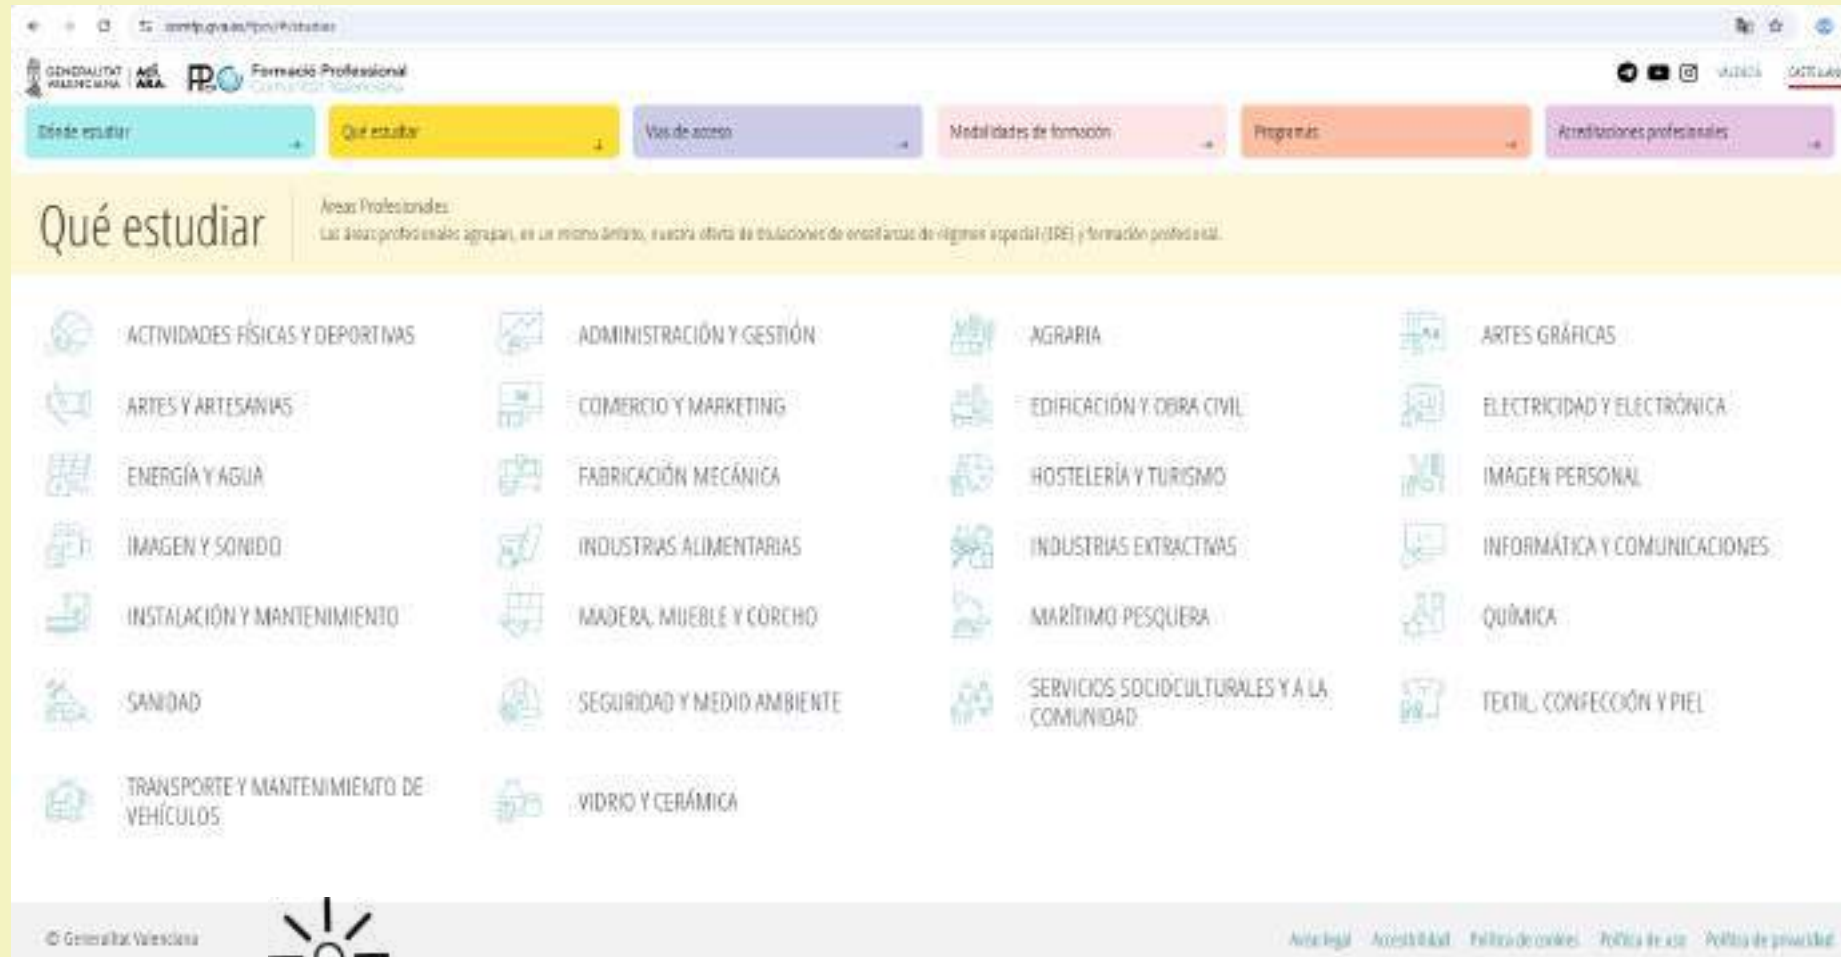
ceice.gva.es/fp/es/-/estudiar

GENERALITAT VALENCIANA | AGÈNCIA FP Formació Professional Comunitat Valenciana

VALENCIÀ CASTELLANO

Dónde estudiar
Qué estudiar
Vías de acceso
Modalidades de formación
Programas
Acreditaciones profesionales

Qué estudiar

Áreas Profesionales
Las áreas profesionales agrupan, en un mismo ámbito, nuestra oferta de titulaciones de enseñanzas de régimen especial (ERE) y formación profesional.

ACTIVIDADES FÍSICAS Y DEPORTIVAS
ADMINISTRACIÓN Y GESTIÓN
AGRARIA
ARTES GRÁFICAS
ARTES Y ARTESANÍAS
COMERCIO Y MARKETING
EDIFICACIÓN Y OBRA CIVIL
ELECTRICIDAD Y ELECTRÓNICA
ENERGÍA Y AGUA
FABRICACIÓN MECÁNICA
HOSTELERÍA Y TURISMO
IMAGEN PERSONAL
IMAGEN Y SONIDO
INDUSTRIAS ALIMENTARIAS
INDUSTRIAS EXTRACTIVAS
INFORMÁTICA Y COMUNICACIONES
INSTALACIÓN Y MANTENIMIENTO
MADERA, MUEBLE Y CORCHO
MARÍTIMO PESQUERA
QUÍMICA
SANIDAD
SEGURIDAD Y MEDIO AMBIENTE
SERVICIOS SOCIOCULTURALES Y A LA COMUNIDAD
TEXTIL, CONFECCIÓN Y PIEL
TRANSPORTE Y MANTENIMIENTO DE VEHÍCULOS
VIDRIO Y CERÁMICA

© Generalitat Valenciana

Aviso legal Accesibilidad Política de cookies Política de uso Política de privacidad